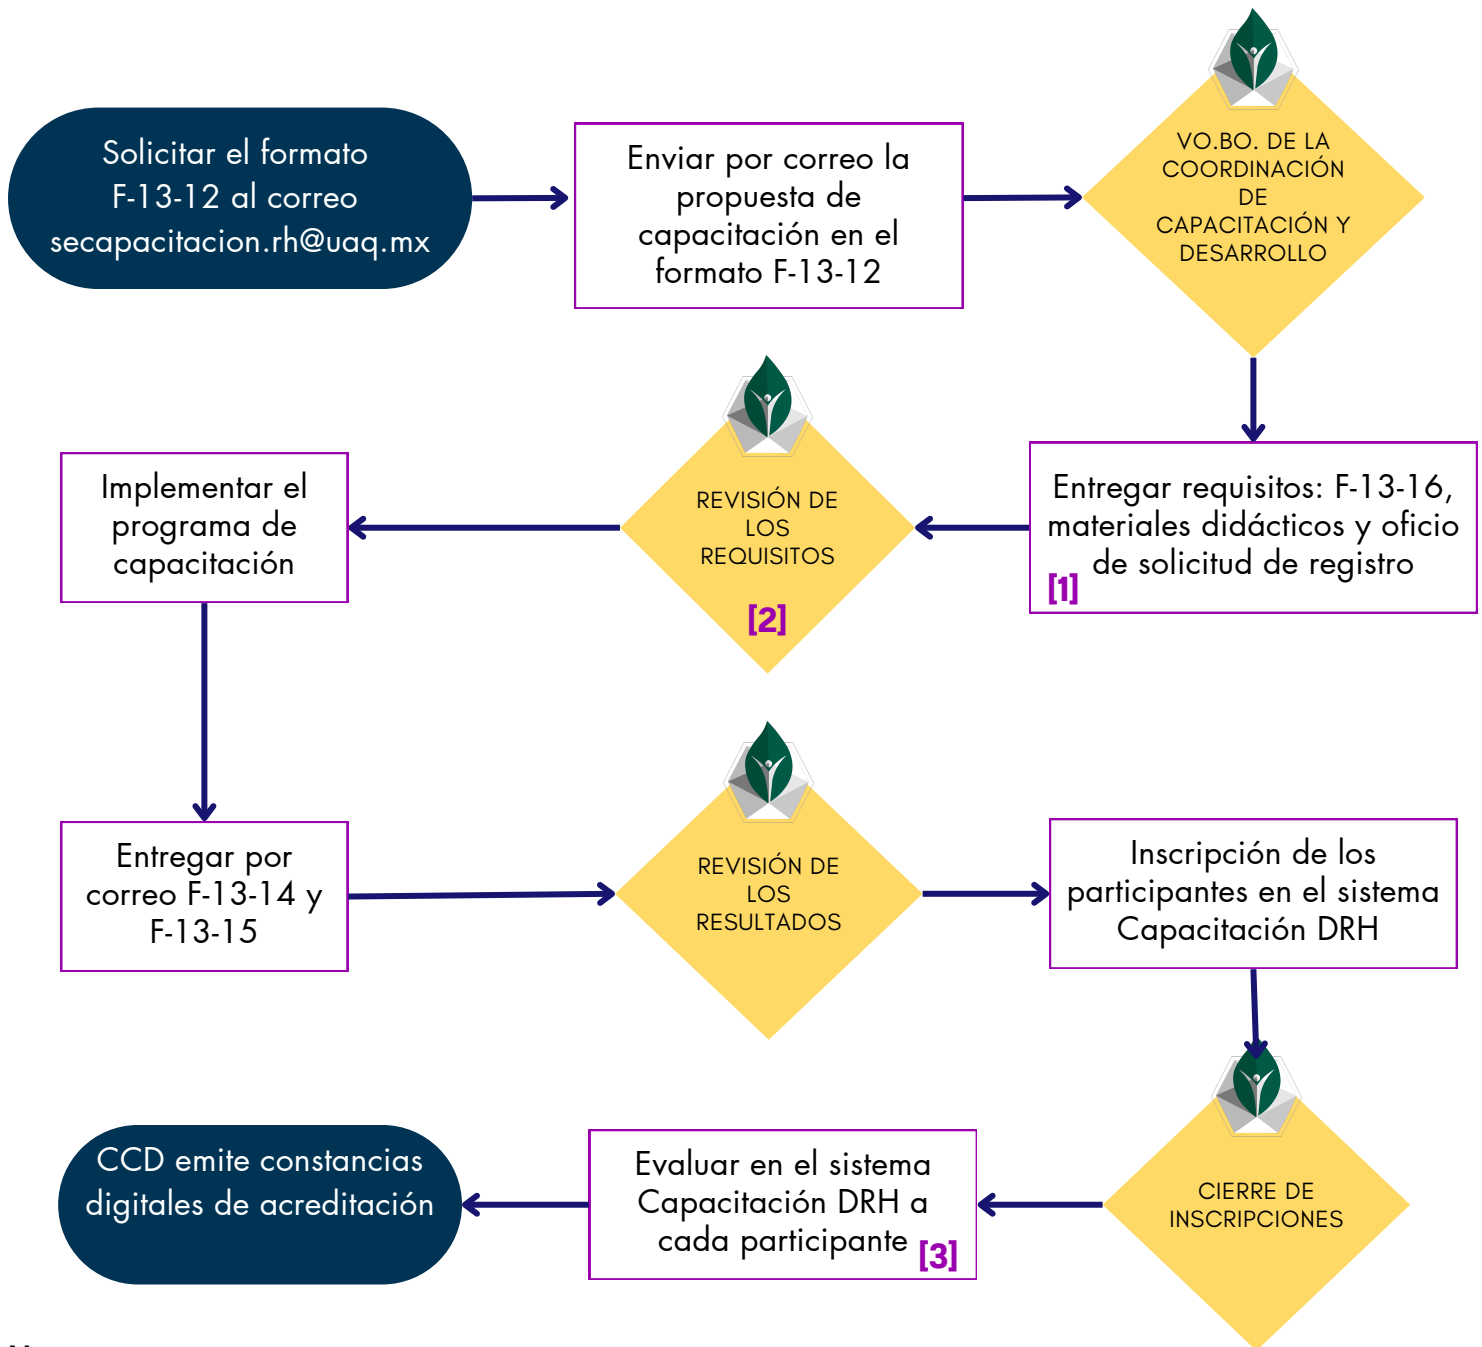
Solicitar el formato F-13-12 al correo secapacitacion.rh@uaq.mx

Enviar por correo la propuesta de capacitación en el formato F-13-12

VO.BO. DE LA COORDINACIÓN DE CAPACITACIÓN Y DESARROLLO

Entregar requisitos: F-13-16, materiales didácticos y oficio de solicitud de registro [1]

REVISIÓN DE LOS REQUISITOS [2]

Implementar el programa de capacitación

Entregar por correo F-13-14 y F-13-15

REVISIÓN DE LOS RESULTADOS

Inscripción de los participantes en el sistema Capacitación DRH

CIERRE DE INSCRIPCIONES

Evaluar en el sistema Capacitación DRH a cada participante [3]

CCD emite constancias digitales de acreditación